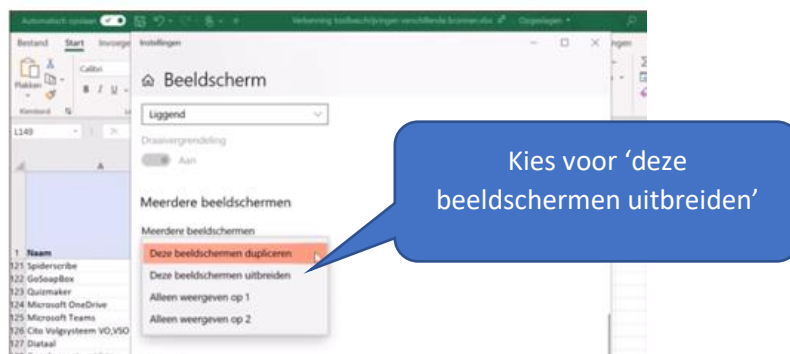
Automatisch opslaan Aan Verkenning toolbeschrijvingen verschillende bronnen.xlsx Opgeslagen

Bestand Start Invoegen Instellingen

Plakken Calibri B I U Klembord

L149

A

1 Naam
121 Spiderscribe
122 GoSoapBox
123 Quizmaker
124 Microsoft OneDrive
125 Microsoft Teams
126 Cito Volgsysteem VO,VSO
127 Diataal

Beeldscherm

Liggend

Draaivergrendeling

Aan

Meerdere beeldschermen

Meerdere beeldschermen

Deze beeldschermen dupliceren
Deze beeldschermen uitbreiden
Alleen weergeven op 1
Alleen weergeven op 2

Kies voor ‘deze beeldschermen uitbreiden’